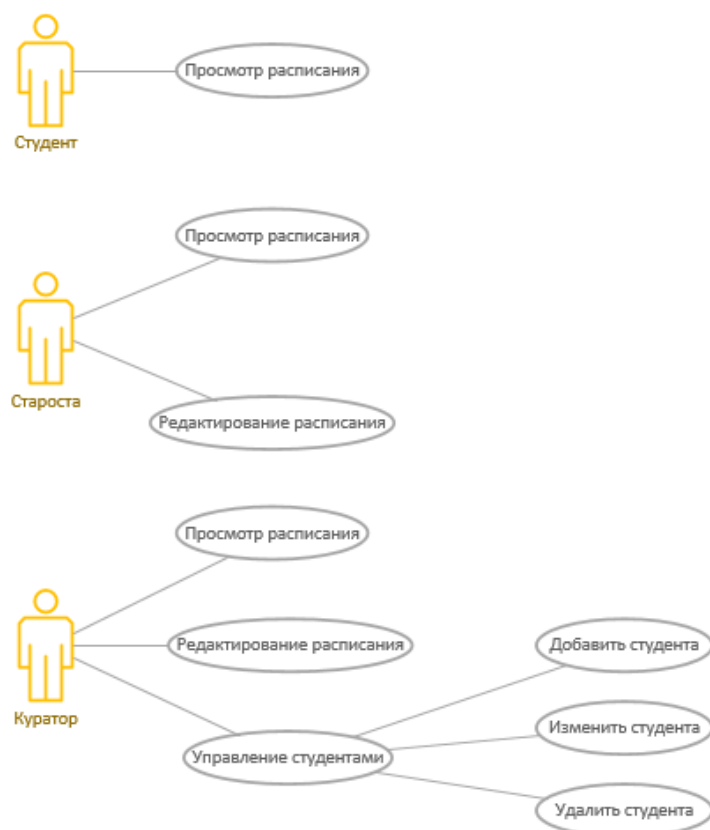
Студент

Просмотр расписания

Просмотр расписания

Староста

Редактирование расписания

Просмотр расписания

Редактирование расписания

Куратор

Добавить студента

Изменить студента

Управление студентами

Удалить студента